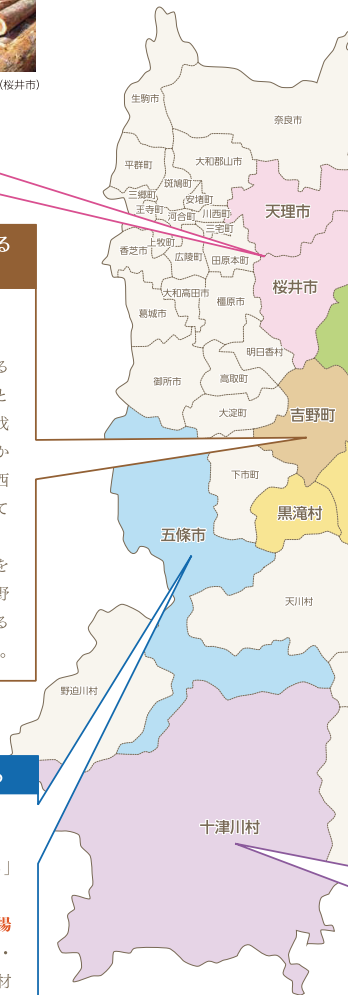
(桜井市)

生駒市
奈良市
平群町
大和郡山市
三郷町
斑鳩町
王寺町
安堵町
河合町
川西町
三宅町
天理市
香芝市
上牧町
広陵町
田原本町
桜井市
大和高田市
葛城市
橿原市
明日香村
御所市
高取町
大淀町
吉野町
下市町
黒滝村
五條市
天川村
野迫川村
十津川村

る

る
と
成
か
西
て
を
野
る
。

」
場
・
材